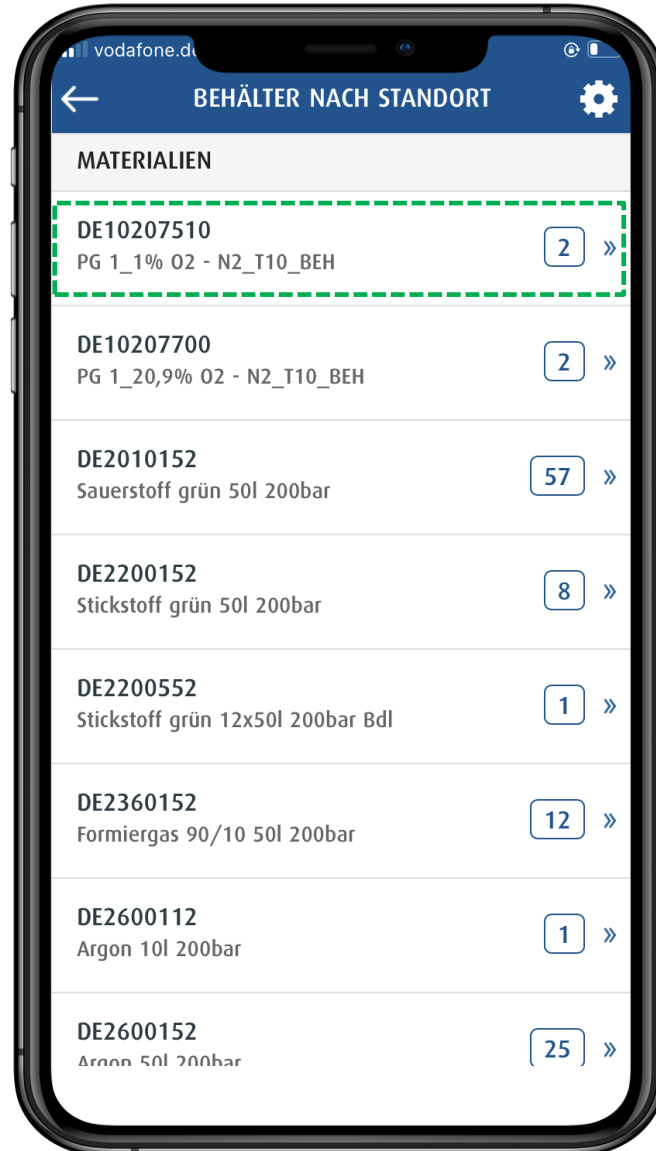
vodafone.de

BEHÄLTER NACH STANDORT

MATERIALIEN

DE10207510
PG 1_1% O2 - N2_T10_BEH
2 »

DE10207700
PG 1_20,9% O2 - N2_T10_BEH
2 »

DE2010152
Sauerstoff grün 50l 200bar
57 »

DE2200152
Stickstoff grün 50l 200bar
8 »

DE2200552
Stickstoff grün 12x50l 200bar Bdl
1 »

DE2360152
Formiergas 90/10 50l 200bar
12 »

DE2600112
Argon 10l 200bar
1 »

DE2600152
Argon 50l 200bar
25 »